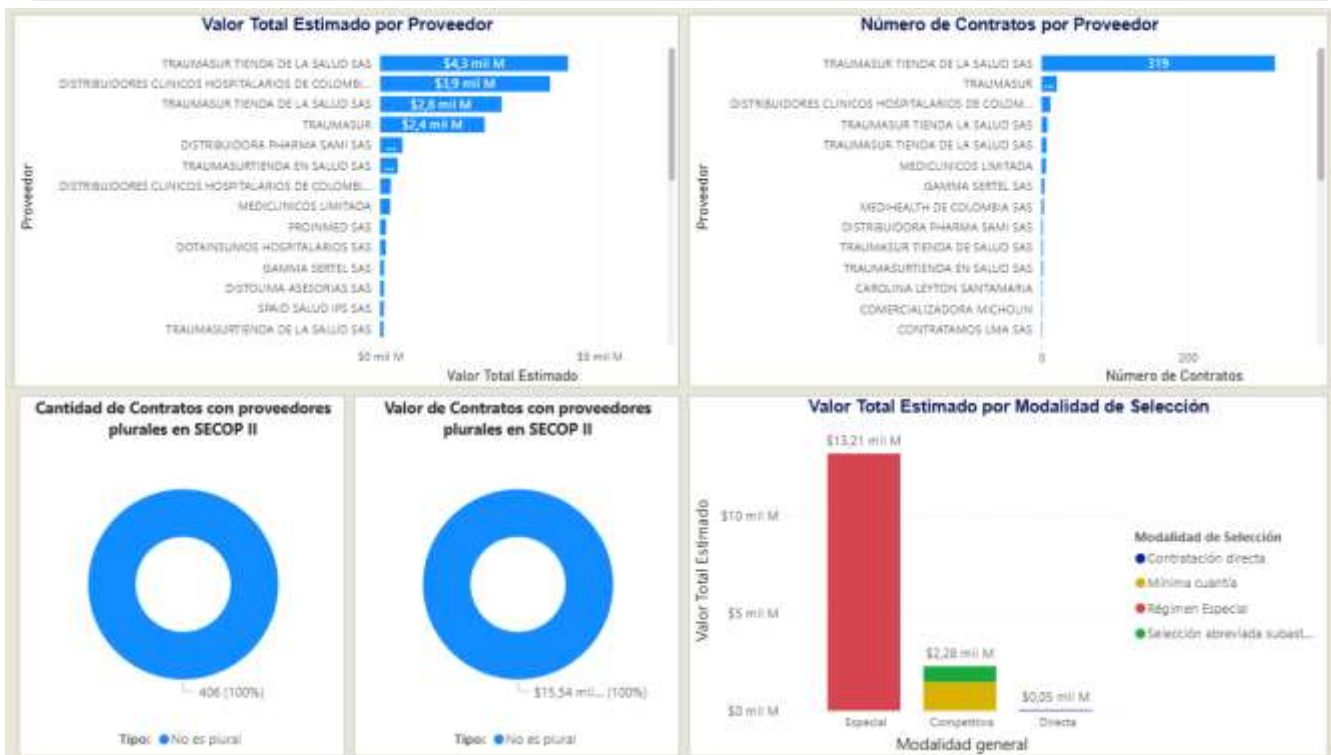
Valor Total Estimado por Proveedor

Proveedor

TRAUMASUR TIENDA DE LA SALUD SAS $4,3 mil M
DISTRIBUIDORES CLINICOS HOSPITALARIOS DE COLOMBI... $3,9 mil M
TRAUMASUR TIENDA DE LA SALUD SAS $2,8 mil M
TRAUMASUR $2,4 mil M
DISTRIBUIDORA PHARMA SAMI SAS ...
TRAUMASURTIENDA EN SALUD SAS ...
DISTRIBUIDORES CLINICOS HOSPITALARIOS DE COLOMBI...
MEDICLINICOS LIMITADA
PROINMED SAS
DOTAINSUMOS HOSPITALARIOS SAS
GAMMA SERTEL SAS
DISTOLIMA ASESORIAS SAS
SPAID SALUD IPS SAS
TRAUMASURTIENDA DE LA SALUD SAS

$0 mil M $5 mil M
Valor Total Estimado

Número de Contratos por Proveedor

Proveedor

TRAUMASUR TIENDA DE LA SALUD SAS 319
TRAUMASUR ...
DISTRIBUIDORES CLINICOS HOSPITALARIOS DE COLOM...
TRAUMASUR TIENDA LA SALUD SAS
TRAUMASUR TIENDA DE LA SALUD SAS
MEDICLINICOS LIMITADA
GAMMA SERTEL SAS
MEDIHEALTH DE COLOMBIA SAS
DISTRIBUIDORA PHARMA SAMI SAS
TRAUMASUR TIENDA DE SALUD SAS
TRAUMASURTIENDA EN SALUD SAS
CAROLINA LEYTON SANTAMARIA
COMERCIALIZADORA MICHOLIN
CONTRATAMOS LMA SAS

0 200
Número de Contratos

Cantidad de Contratos con proveedores plurales en SECOP II

406 (100%)

Tipo: No es plural

Valor de Contratos con proveedores plurales en SECOP II

$15,54 mil... (100%)

Tipo: No es plural

Valor Total Estimado por Modalidad de Selección

Valor Total Estimado

$13,21 mil M
$10 mil M
$5 mil M
$2,28 mil M
$0,05 mil M
$0 mil M

Especial Competitiva Directa
Modalidad general

Modalidad de Selección
Contratación directa
Mínima cuantía
Régimen Especial
Selección abreviada subast...